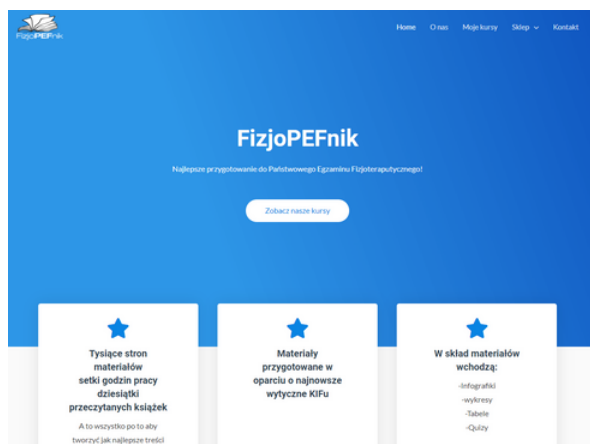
FizjoPEFnik

Home O nas Moje kursy Sklep Kontakt

FizjoPEFnik

Najlepsze przygotowanie do Państwowego Egzaminu Fizjoterapeutycznego!

Zobacz nasze kursy

Tysiące stron materiałów setki godzin pracy dziesiątki przeczytanych książek

A to wszystko po to aby tworzyć jak najlepsze treści

Materiały przygotowane w oparciu o najnowsze wytyczne KIFu

W skład materiałów wchodzą:

-Infografiki
-wykresy
-Tabele
-Quizy